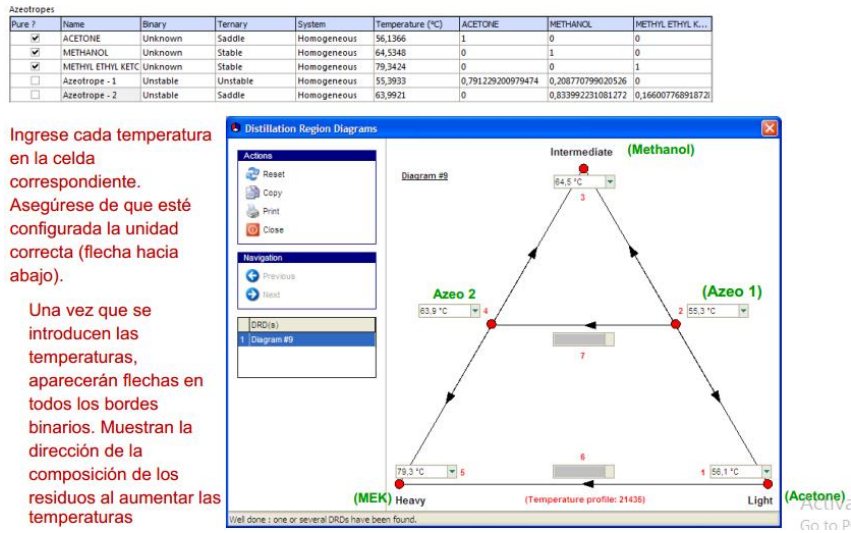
Azeotropes

| Pure ? | Name | Binary | Ternary | System | Temperature (°C) | ACETONE | METHANOL | METHYL ETHYL K... |
|---|---|---|---|---|---|---|---|---|
| ✔ | ACETONE | Unknown | Saddle | Homogeneous | 56,1366 | 1 | 0 | 0 |
| ✔ | METHANOL | Unknown | Stable | Homogeneous | 64,5348 | 0 | 1 | 0 |
| ✔ | METHYL ETHYL KETC | Unknown | Stable | Homogeneous | 79,3424 | 0 | 0 | 1 |
| | Azeotrope - 1 | Unstable | Unstable | Homogeneous | 55,3933 | 0,791229200979474 | 0,208770799020526 | 0 |
| | Azeotrope - 2 | Unstable | Saddle | Homogeneous | 63,9921 | 0 | 0,833992231081272 | 0,16600776891872 |

Ingrese cada temperatura en la celda correspondiente. Asegúrese de que esté configurada la unidad correcta (flecha hacia abajo).

Una vez que se introducen las temperaturas, aparecerán flechas en todos los bordes binarios. Muestran la dirección de la composición de los residuos al aumentar las temperaturas

Distillation Region Diagrams

Actions
Reset
Copy
Print
Close

Navigation
Previous
Next

DRD(s)
1 Diagram #9

Diagram #9

Intermediate (Methanol)
64,5 °C
3

Azeo 2
63,9 °C
4

(Azeo 1)
2 55,3 °C

7

6

79,3 °C
5

1 56,1 °C

(MEK) Heavy
(Temperature profile: 21436)
Light (Acetone)

Well done : one or several DRDs have been found.

Activa
Go to P